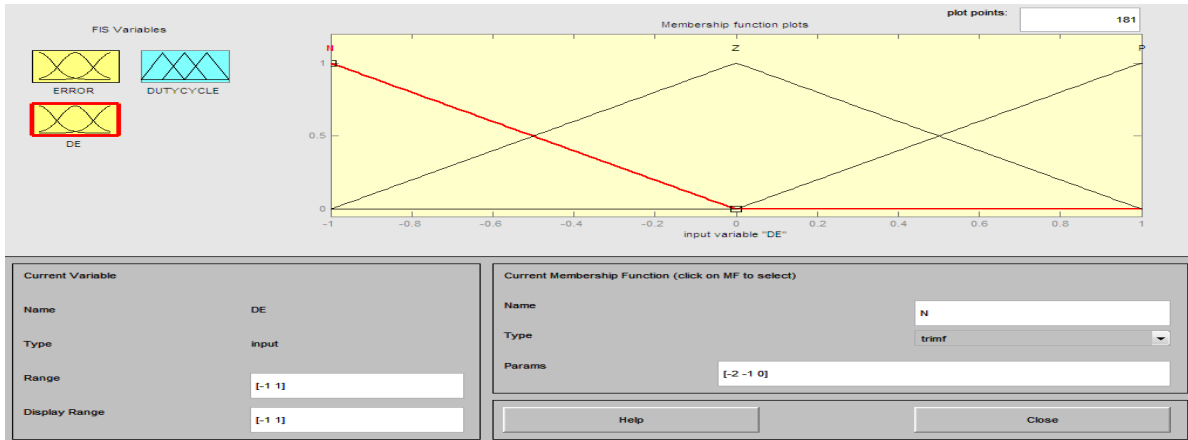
FIS Variables

ERROR

DUTYCYCLE

DE

Membership function plots

plot points:

181

N

Z

P

1

0.5

0

-1

-0.8

-0.6

-0.4

-0.2

0

0.2

0.4

0.6

0.8

1

input variable "DE"

Current Variable

Name

DE

Type

input

Range

[-1 1]

Display Range

[-1 1]

Current Membership Function (click on MF to select)

Name

N

Type

trimf

Params

[-2 -1 0]

Help

Close